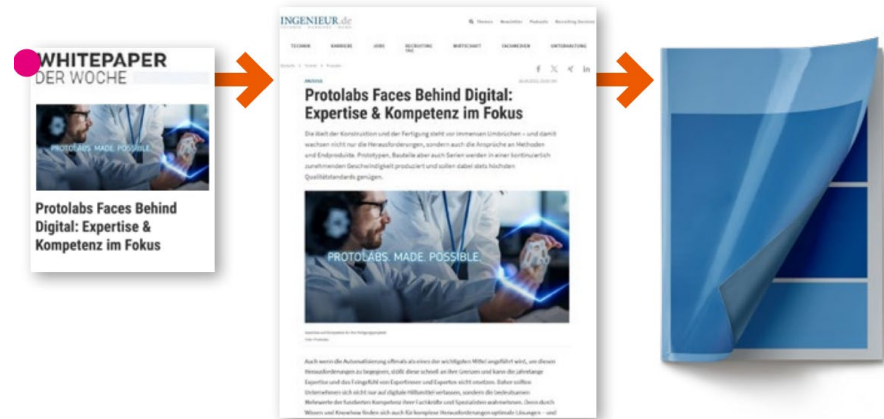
WHITEPAPER
DER WOCHE

PROTOLABS. MADE. POSSIBLE.

Protolabs Faces Behind Digital: Expertise & Kompetenz im Fokus

INGENIEUR.de

TECHNIK KARRIERE JOBS RECRUITING TAG WIRTSCHAFT FACHMEDIEN UNTERNEHMEN

PROTOLABS

Protolabs Faces Behind Digital: Expertise & Kompetenz im Fokus

Die Welt der Konstruktion und der Fertigung steht vor immensen Umbrüchen – und damit wachsen nicht nur die Herausforderungen, sondern auch die Ansprüche an Methoden und Endprodukte. Prototypen, Bauteile aber auch Serien werden in einer kontinuierlich zunehmenden Geschwindigkeit produziert und sollen dabei stets höchsten Qualitätsstandards genügen.

PROTOLABS. MADE. POSSIBLE.

Auch wenn die Automatisierung oftmals als eines der wichtigsten Mittel angeführt wird, um diesen Herausforderungen zu begegnen, stößt diese schnell an ihre Grenzen und kann die jahrelange Expertise und das Feingefühl von Expertinnen und Experten nicht ersetzen. Daher sollten Unternehmen sich nicht nur auf digitale Hilfsmittel verlassen, sondern die bedeutsamen Relevanz der fundierten Kompetenz ihrer Fachkräfte und Spezialisten wahrnehmen. Denn durch Wissen und Knowhow finden sich auch für komplexe Herausforderungen optimale Lösungen – und